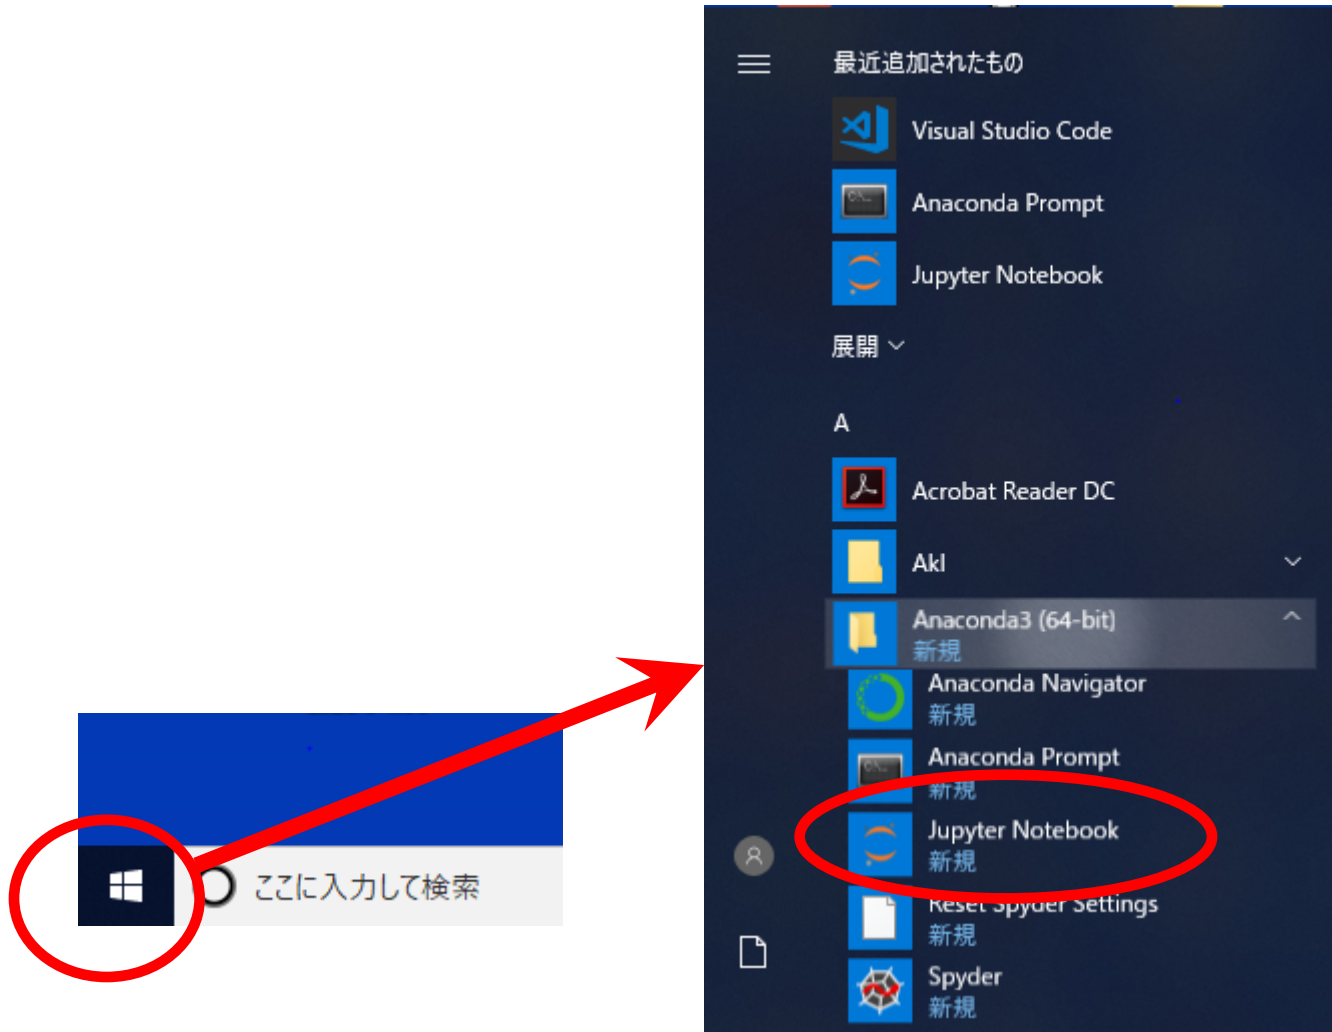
最近追加されたもの

Visual Studio Code

Anaconda Prompt

Jupyter Notebook

展開

A

Acrobat Reader DC

Akl

Anaconda3 (64-bit)
新規

Anaconda Navigator
新規

Anaconda Prompt
新規

Jupyter Notebook
新規

Reset Spyder Settings
新規

Spyder
新規

ここに入力して検索